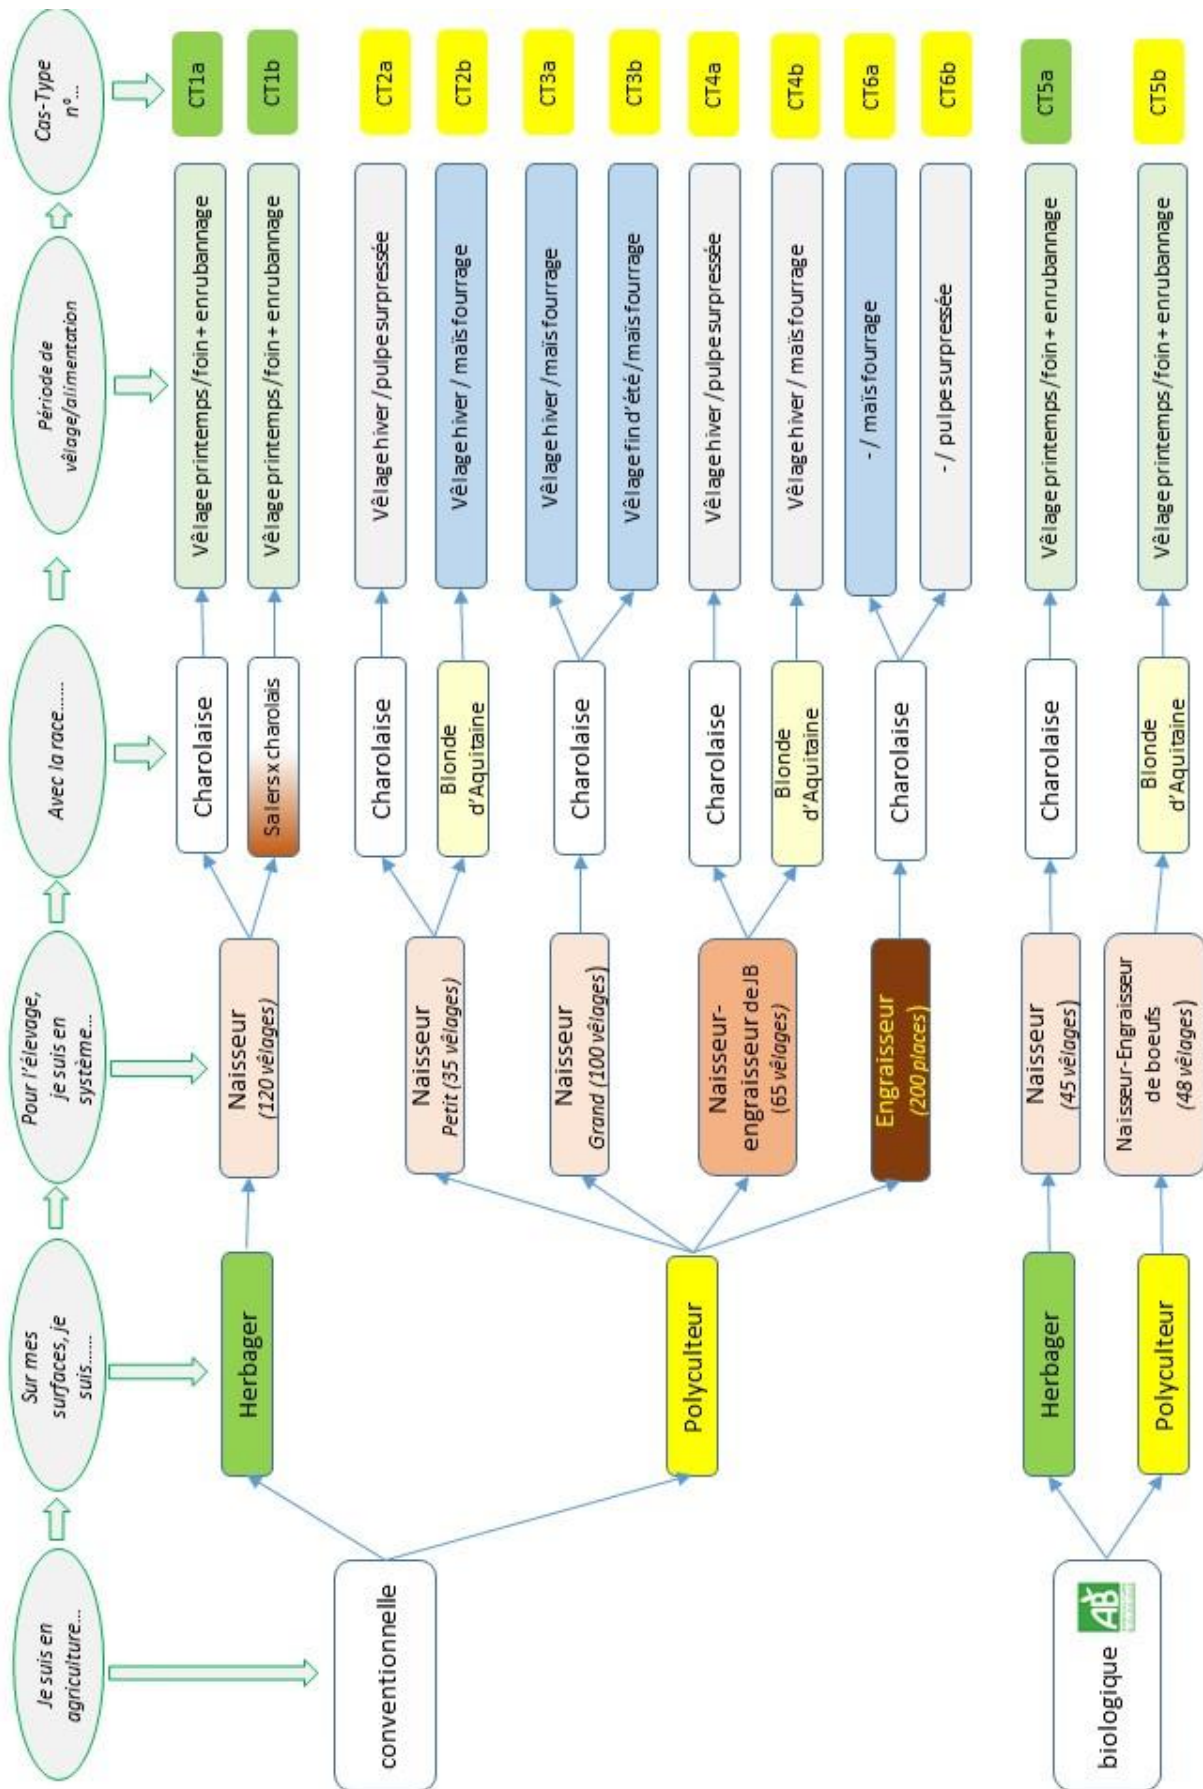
Je suis en agriculture...

Sur mes surfaces, je suis......

Pour l'élevage, je suis en système...

Avec la race......

Période de vêlage/alimentation

Cas-Type n°...

conventionnelle

Herbager

Polyculteur

Naisseur (120 vêlages)

Naisseur Petit (35 vêlages)

Naisseur Grand (100 vêlages)

Naisseur-engraisseur de JB (65 vêlages)

Engraisseur (200 places)

Charolaise

Salers x charolais

Charolaise

Blonde d'Aquitaine

Charolaise

Charolaise

Blonde d'Aquitaine

Charolaise

Vêlage printemps/foin + enrubannage

Vêlage printemps/foin + enrubannage

Vêlage hiver / pulpe surpressée

Vêlage hiver / maïs fourrage

Vêlage hiver / maïs fourrage

Vêlage fin d'été / maïs fourrage

Vêlage hiver / pulpe surpressée

Vêlage hiver / maïs fourrage

- / maïs fourrage

- / pulpe surpressée

CT1a

CT1b

CT2a

CT2b

CT3a

CT3b

CT4a

CT4b

CT6a

CT6b

biologique

AB

Herbager

Polyculteur

Naisseur (45 vêlages)

Naisseur-Engraisseur de boeufs (48 vêlages)

Charolaise

Blonde d'Aquitaine

Vêlage printemps/foin + enrubannage

Vêlage printemps/foin + enrubannage

CT5a

CT5b